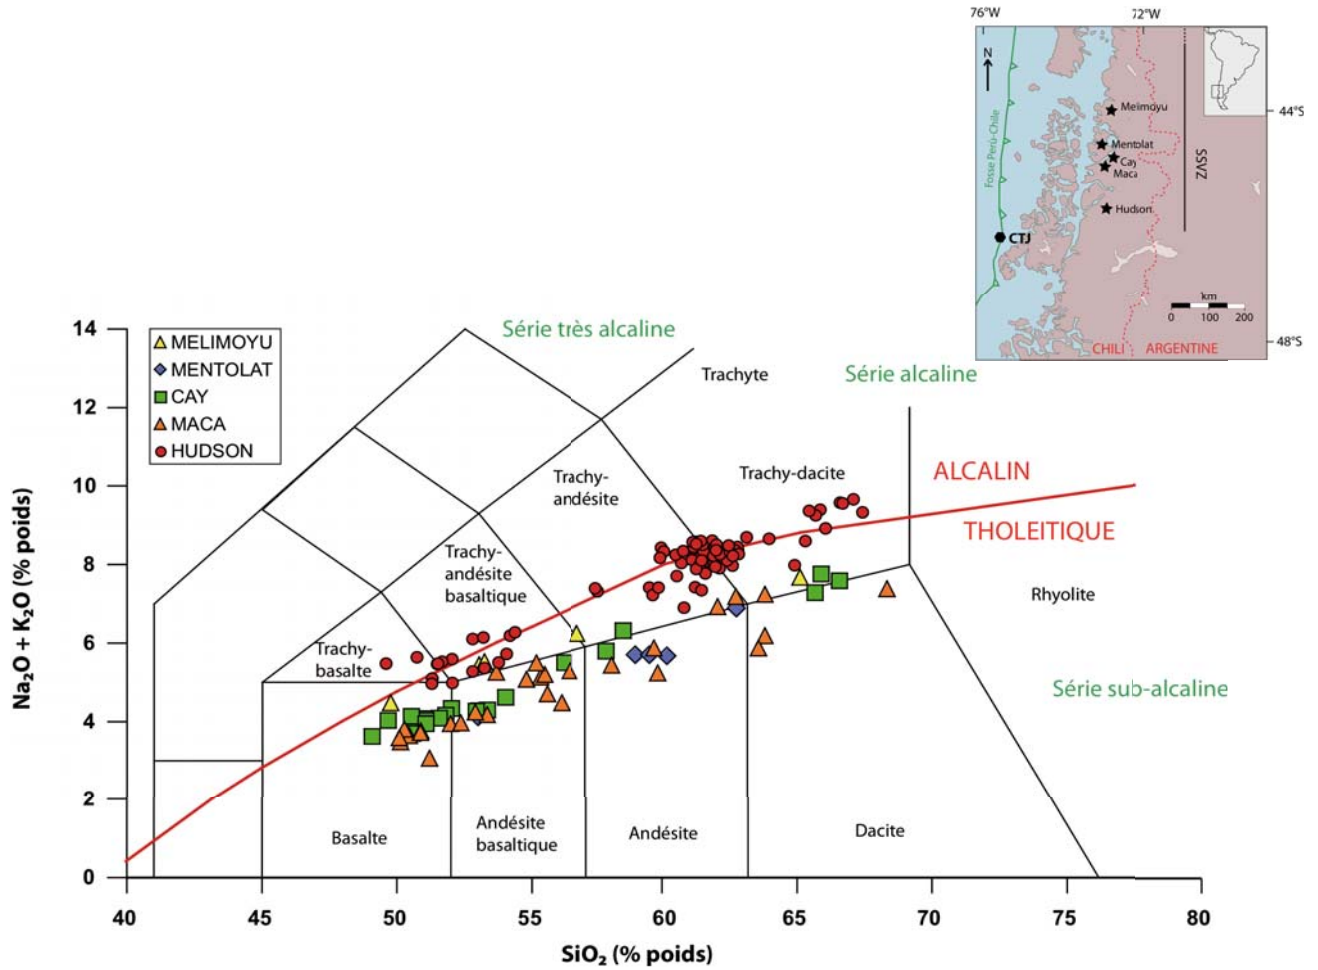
76°W
72°W
N
Fosse Pérou-Chile
Melimoyu
Mentolat
Cay
Maca
Hudson
SSVZ
CTJ
km
0 100 200
44°S
48°S
CHILI
ARGENTINE

MELIMOYU
MENTOLAT
CAY
MACA
HUDSON

Série très alcaline
Trachyte
Série alcaline
Trachy-andésite
Trachy-dacite
ALCALIN
THOLEITIQUE
Trachy-andésite basaltique
Trachy-basalte
Rhyolite
Série sub-alcaline
Basalte
Andésite basaltique
Andésite
Dacite

$Na_2O + K_2O$ (% poids)
14
12
10
8
6
4
2
0
40
45
50
55
60
65
70
75
80
$SiO_2$ (% poids)